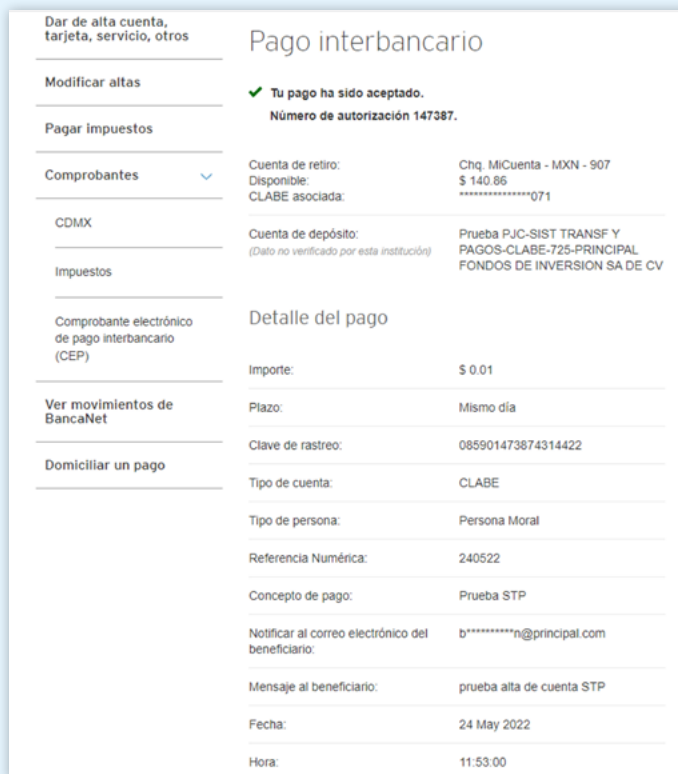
Dar de alta cuenta, tarjeta, servicio, otros

Modificar altas

Pagar impuestos

Comprobantes

CDMX

Impuestos

Comprobante electrónico de pago interbancario (CEP)

Ver movimientos de BancaNet

Domiciliar un pago

Pago interbancario

✔ Tu pago ha sido aceptado.
Número de autorización 147387.

| | |
|---|---|
| Cuenta de retiro: | Chq. MiCuenta - MXN - 907 |
| Disponible: | $ 140.86 |
| CLABE asociada: | ***************071 |
| Cuenta de depósito: (Dato no verificado por esta institución) | Prueba PJC-SIST TRANSF Y PAGOS-CLABE-725-PRINCIPAL FONDOS DE INVERSION SA DE CV |

Detalle del pago

| | |
|---|---|
| Importe: | $ 0.01 |
| Plazo: | Mismo día |
| Clave de rastreo: | 085901473874314422 |
| Tipo de cuenta: | CLABE |
| Tipo de persona: | Persona Moral |
| Referencia Numérica: | 240522 |
| Concepto de pago: | Prueba STP |
| Notificar al correo electrónico del beneficiario: | b**********n@principal.com |
| Mensaje al beneficiario: | prueba alta de cuenta STP |
| Fecha: | 24 May 2022 |
| Hora: | 11:53:00 |